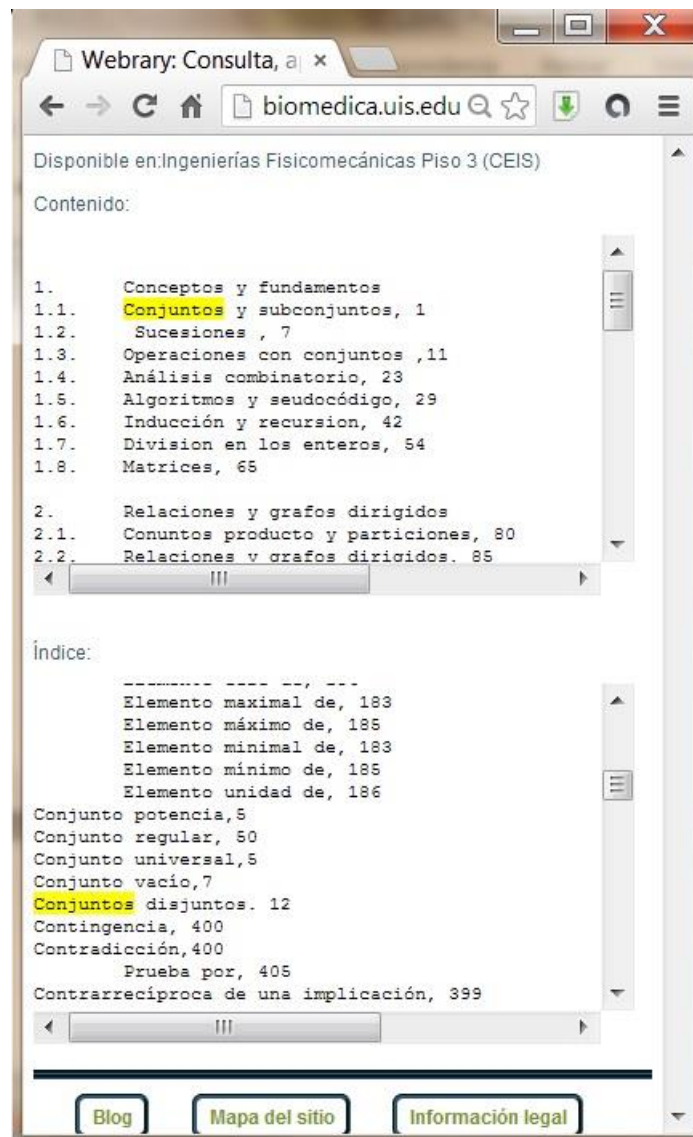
Webrary: Consulta, a ×

biomedica.uis.edu

Disponible en:Ingenierías Fisicomecánicas Piso 3 (CEIS)

Contenido:

1. Conceptos y fundamentos
1.1. Conjuntos y subconjuntos, 1
1.2. Sucesiones , 7
1.3. Operaciones con conjuntos ,11
1.4. Análisis combinatorio, 23
1.5. Algoritmos y seudocódigo, 29
1.6. Inducción y recursion, 42
1.7. Division en los enteros, 54
1.8. Matrices, 65

2. Relaciones y grafos dirigidos
2.1. Conuntos producto y particiones, 80
2.2. Relaciones y grafos dirigidos, 85

Índice:

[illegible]
Elemento maximal de, 183
Elemento máximo de, 185
Elemento minimal de, 183
Elemento mínimo de, 185
Elemento unidad de, 186
Conjunto potencia,5
Conjunto regular, 50
Conjunto universal,5
Conjunto vacío,7
Conjuntos disjuntos. 12
Contingencia, 400
Contradicción,400
Prueba por, 405
Contrarrecíproca de una implicación, 399

Blog
Mapa del sitio
Información legal